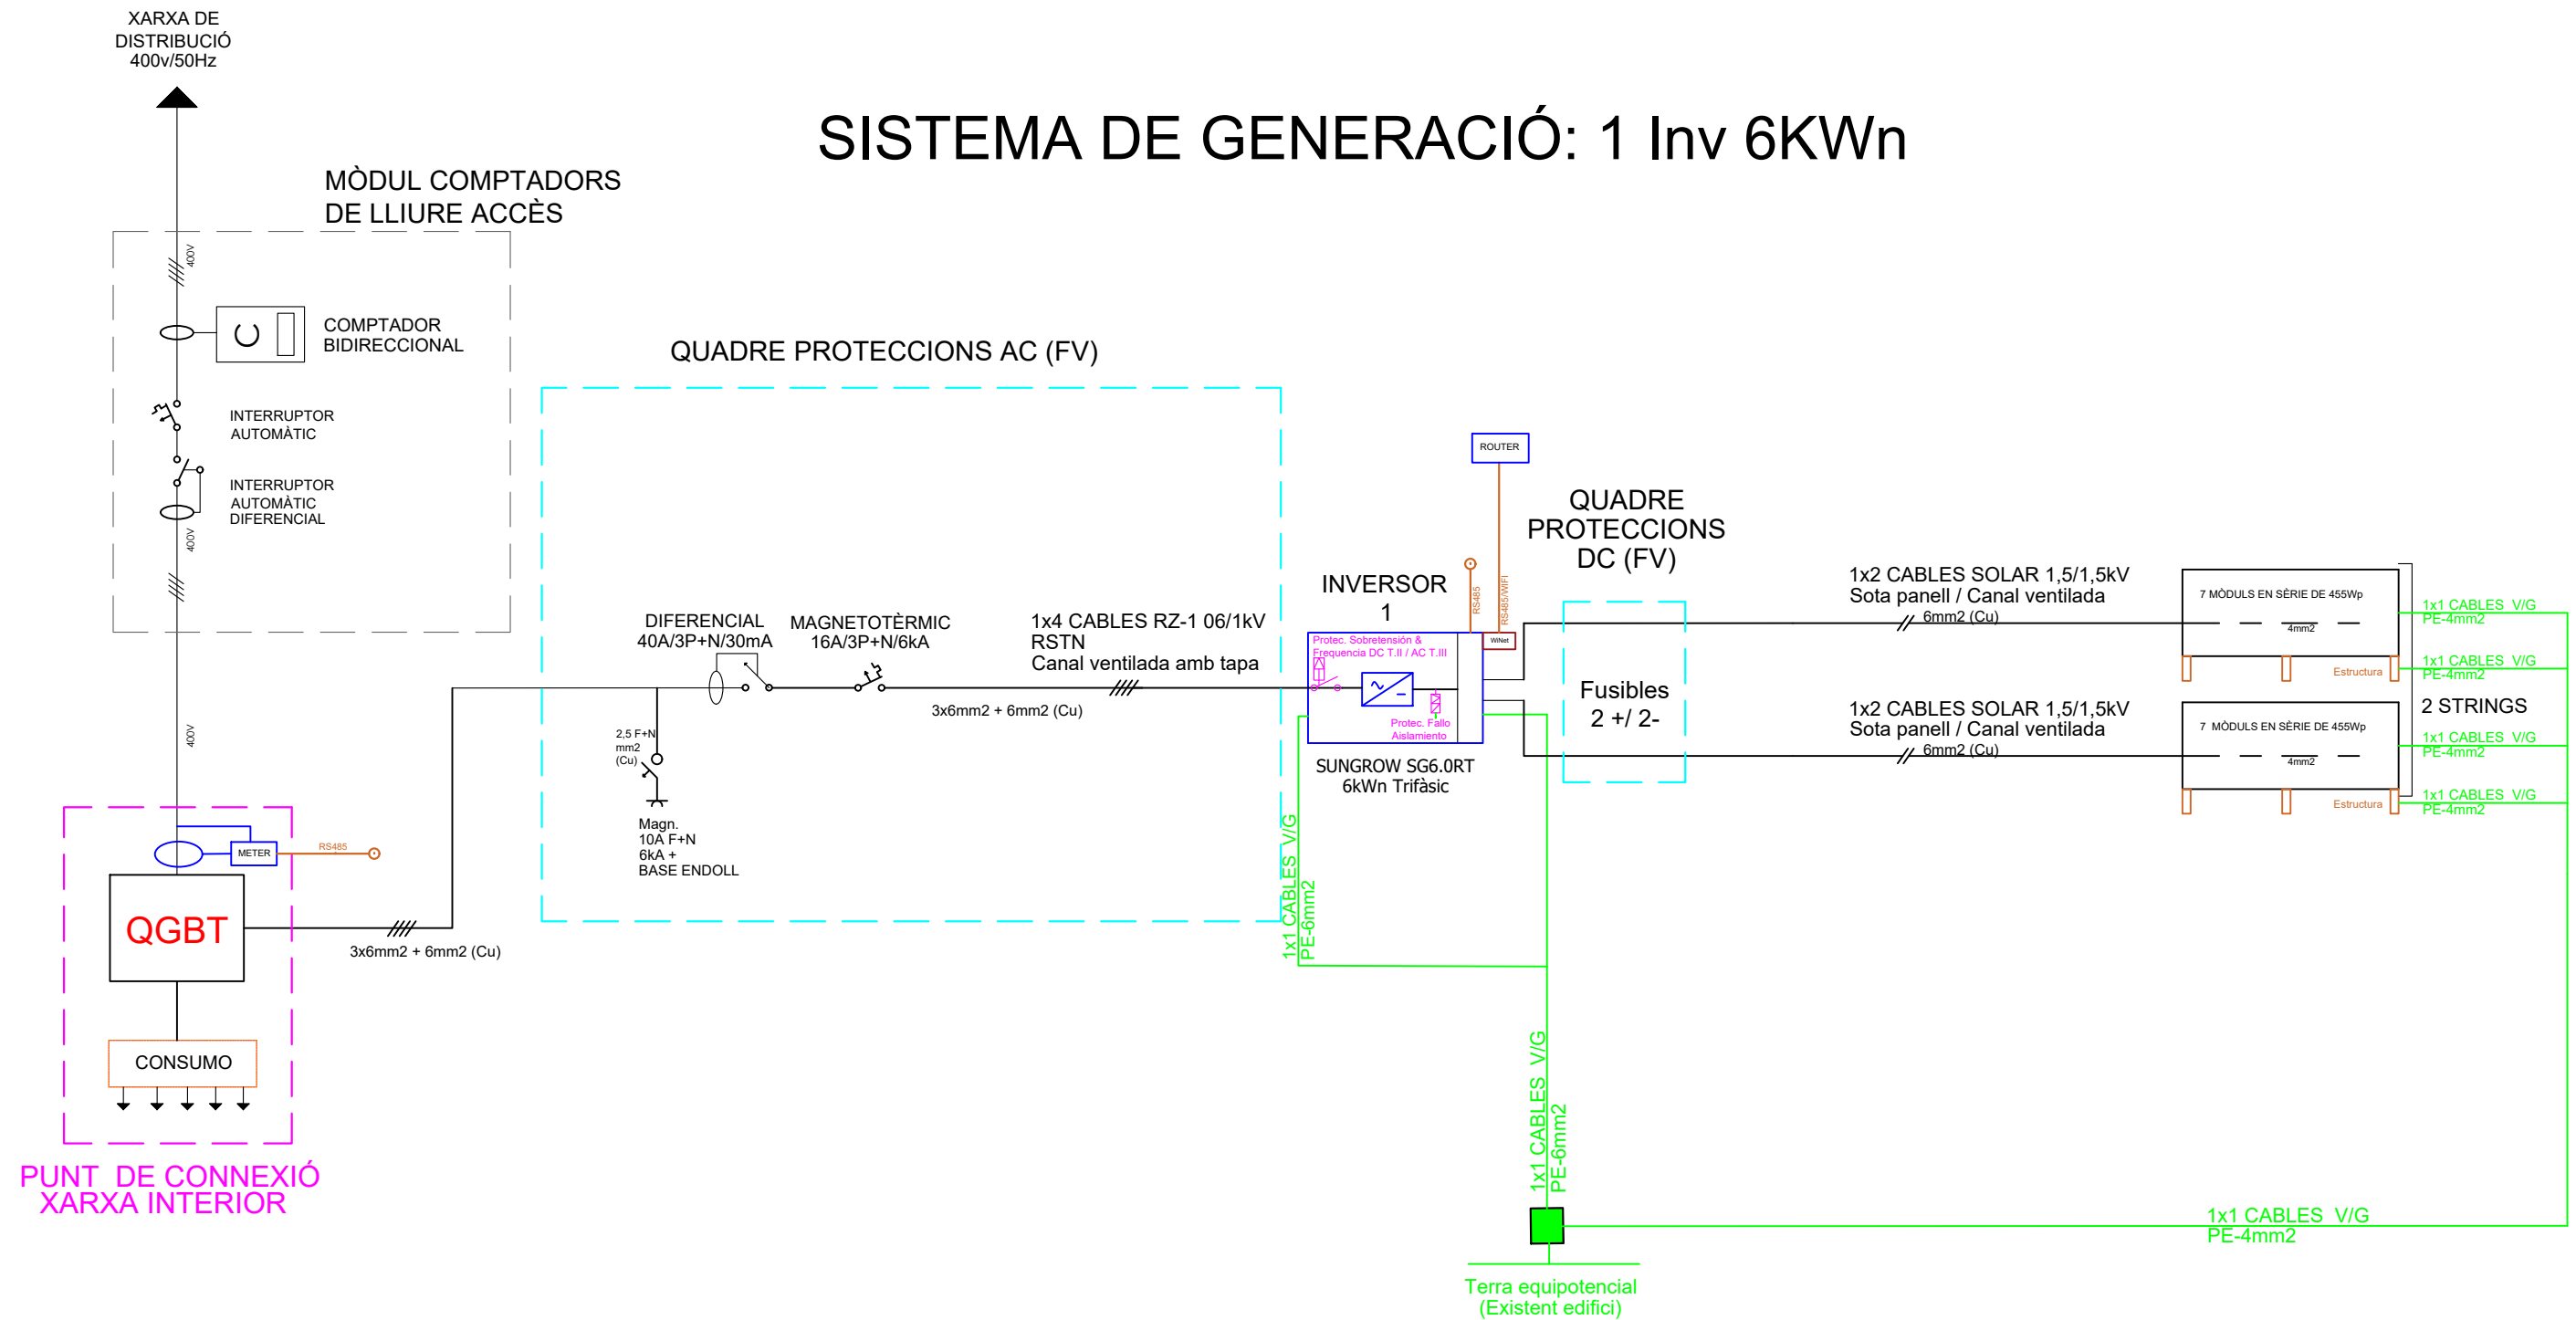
XARXA DE
DISTRIBUCIÓ
400v/50Hz

SISTEMA DE GENERACIÓ: 1 Inv 6KWn

MÒDUL COMPTADORS
DE LLIURE ACCÈS

400V

COMPTADOR
BIDIRECCIONAL

INTERRUPTOR
AUTOMÀTIC

INTERRUPTOR
AUTOMÀTIC
DIFERENCIAL

400V

QUADRE PROTECCIONS AC (FV)

ROUTER

QUADRE
PROTECCIONS
DC (FV)

INVERSOR
1

RS485
RS485/WIFI

1x2 CABLES SOLAR 1,5/1,5kV
Sota panell / Canal ventilada
6mm2 (Cu)

7 MÒDULS EN SÈRIE DE 455Wp
4mm2
Estructura

1x1 CABLES V/G
PE-4mm2
1x1 CABLES V/G
PE-4mm2

DIFERENCIAL
40A/3P+N/30mA

MAGNETOTÈRMIC
16A/3P+N/6kA

1x4 CABLES RZ-1 06/1kV
RSTN
Canal ventilada amb tapa

WiNet

Protec. Sobretensión &
Frequencia DC T.II / AC T.III

Protec. Fallo
Aislamiento

Fusibles
2 +/ 2-

2 STRINGS

1x2 CABLES SOLAR 1,5/1,5kV
Sota panell / Canal ventilada
6mm2 (Cu)

7 MÒDULS EN SÈRIE DE 455Wp
4mm2
Estructura

1x1 CABLES V/G
PE-4mm2
1x1 CABLES V/G
PE-4mm2

3x6mm2 + 6mm2 (Cu)

400V

2,5 F+N
mm2
(Cu)

SUNGROW SG6.0RT
6kWn Trifàsic

Magn.
10A F+N
6kA +
BASE ENDOLL

METER
RS485

1x1 CABLES V/G
PE-6mm2

QGBT

3x6mm2 + 6mm2 (Cu)

CONSUMO

1x1 CABLES V/G
PE-6mm2

PUNT DE CONNEXIÓ
XARXA INTERIOR

1x1 CABLES V/G
PE-4mm2

Terra equipotencial
(Existent edifici)